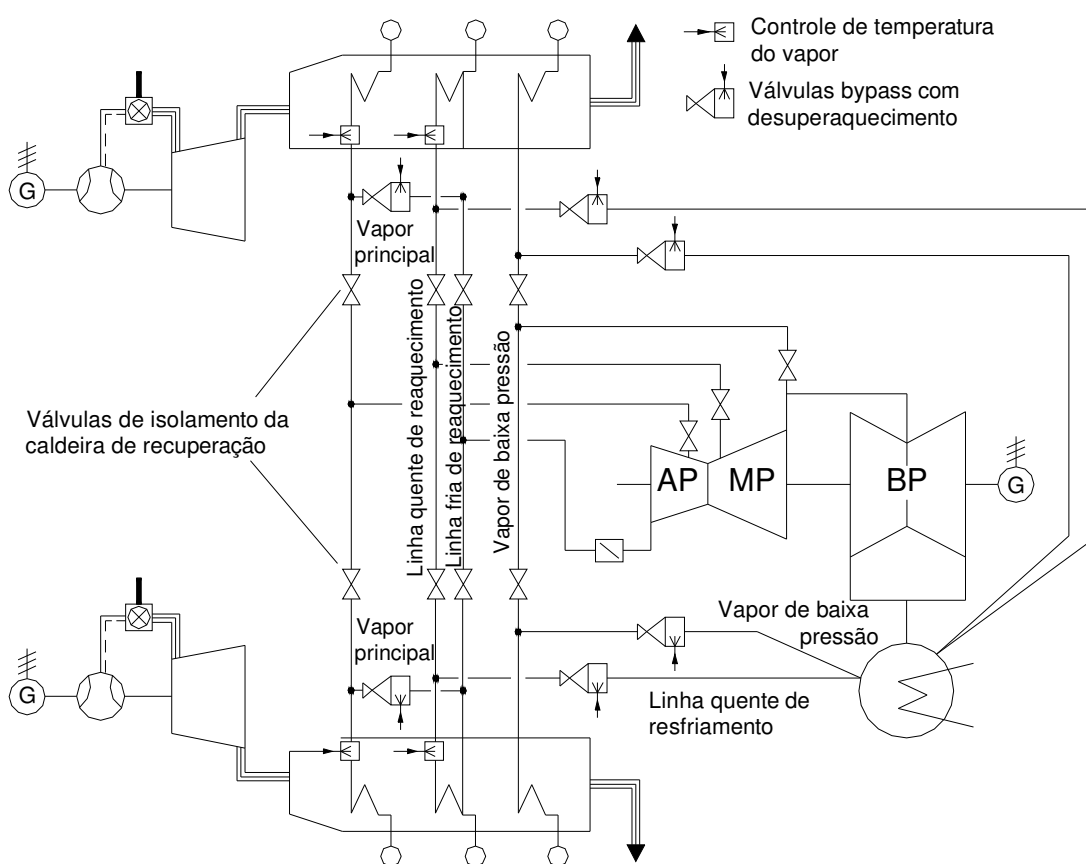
Controle de temperatura do vapor

Válvulas bypass com desuperaquecimento

G

Vapor principal

Linha quente de reaquecimento

Linha fria de reaquecimento

Vapor de baixa pressão

Válvulas de isolamento da caldeira de recuperação

AP

MP

BP

G

G

Vapor principal

Vapor de baixa pressão

Linha quente de resfriamento